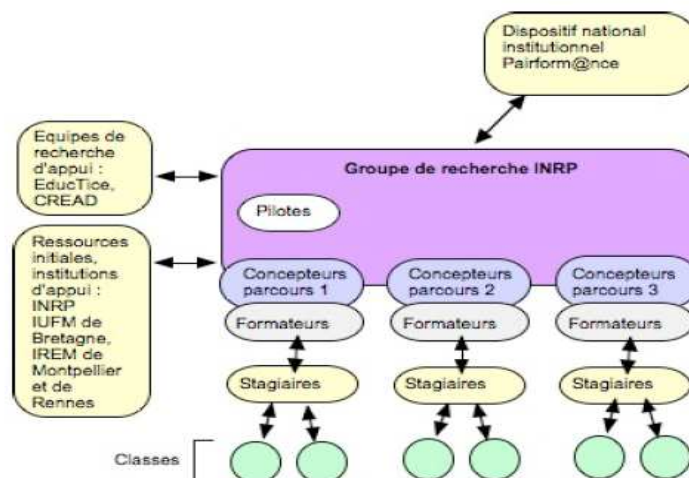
Dispositif national institutionnel Pairform@nce

Equipes de recherche d'appui : EducTice, CREAD

Groupe de recherche INRP

Pilotes

Ressources initiales, institutions d'appui : INRP IUFM de Bretagne, IREM de Montpellier et de Rennes

Concepteurs parcours 1

Concepteurs parcours 2

Concepteurs parcours 3

Formateurs

Formateurs

Formateurs

Stagiaires

Stagiaires

Stagiaires

Classes